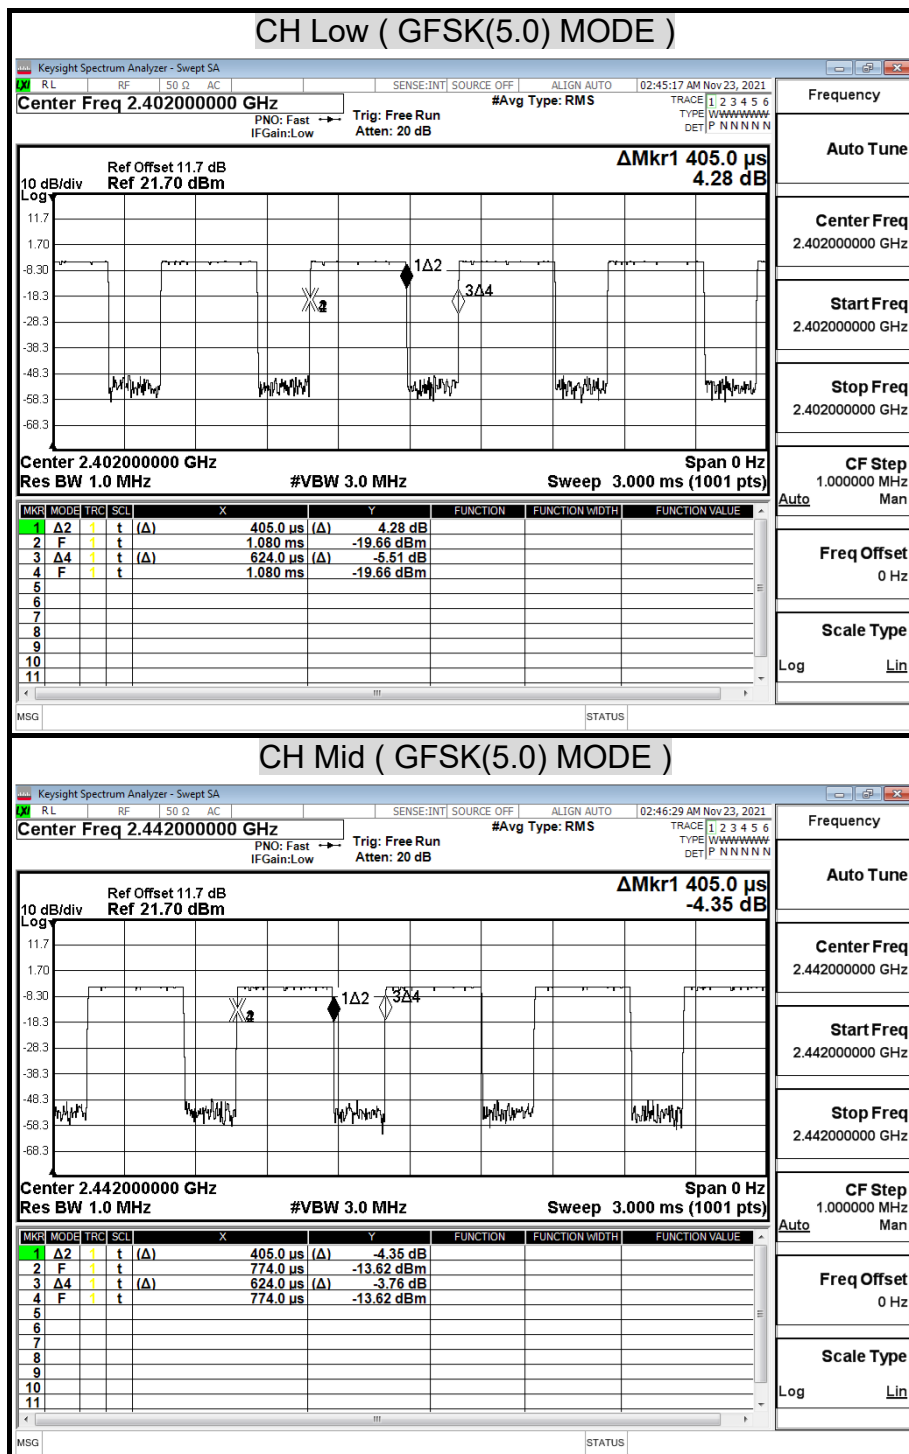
CH Low ( GFSK(5.0) MODE )

Keysight Spectrum Analyzer - Swept SA

RL RF 50 Ω AC SENSE:INT SOURCE OFF ALIGN AUTO 02:45:17 AM Nov 23, 2021

Center Freq 2.402000000 GHz

PNO: Fast IFGain:Low Trig: Free Run Atten: 20 dB #Avg Type: RMS TRACE 1 2 3 4 5 6 TYPE WWWWWW DET P N N N N N

Frequency

Ref Offset 11.7 dB 10 dB/div Ref 21.70 dBm ΔMkr1 405.0 μs 4.28 dB

Log

11.7
1.70
-8.30
-18.3
-28.3
-38.3
-48.3
-58.3
-68.3

1Δ2 3Δ4 4

Center 2.402000000 GHz Res BW 1.0 MHz #VBW 3.0 MHz Span 0 Hz Sweep 3.000 ms (1001 pts)

Auto Tune

Center Freq 2.402000000 GHz

Start Freq 2.402000000 GHz

Stop Freq 2.402000000 GHz

CF Step 1.000000 MHz Auto Man

Freq Offset 0 Hz

Scale Type Log Lin

| MKR | MODE | TRC | SCL | X | | Y | FUNCTION | FUNCTION WIDTH | FUNCTION VALUE |
|---|---|---|---|---|---|---|---|---|---|
| 1 | Δ2 | 1 | t | (Δ) | 405.0 μs | (Δ) 4.28 dB | | | |
| 2 | F | 1 | t | | 1.080 ms | -19.66 dBm | | | |
| 3 | Δ4 | 1 | t | (Δ) | 624.0 μs | (Δ) -5.51 dB | | | |
| 4 | F | 1 | t | | 1.080 ms | -19.66 dBm | | | |
| 5 | | | | | | | | | |
| 6 | | | | | | | | | |
| 7 | | | | | | | | | |
| 8 | | | | | | | | | |
| 9 | | | | | | | | | |
| 10 | | | | | | | | | |
| 11 | | | | | | | | | |

MSG STATUS

CH Mid ( GFSK(5.0) MODE )

Keysight Spectrum Analyzer - Swept SA

RL RF 50 Ω AC SENSE:INT SOURCE OFF ALIGN AUTO 02:46:29 AM Nov 23, 2021

Center Freq 2.442000000 GHz

PNO: Fast IFGain:Low Trig: Free Run Atten: 20 dB #Avg Type: RMS TRACE 1 2 3 4 5 6 TYPE WWWWWW DET P N N N N N

Frequency

Ref Offset 11.7 dB 10 dB/div Ref 21.70 dBm ΔMkr1 405.0 μs -4.35 dB

Log

11.7
1.70
-8.30
-18.3
-28.3
-38.3
-48.3
-58.3
-68.3

1Δ2 3Δ4 4

Center 2.442000000 GHz Res BW 1.0 MHz #VBW 3.0 MHz Span 0 Hz Sweep 3.000 ms (1001 pts)

Auto Tune

Center Freq 2.442000000 GHz

Start Freq 2.442000000 GHz

Stop Freq 2.442000000 GHz

CF Step 1.000000 MHz Auto Man

Freq Offset 0 Hz

Scale Type Log Lin

| MKR | MODE | TRC | SCL | X | | Y | FUNCTION | FUNCTION WIDTH | FUNCTION VALUE |
|---|---|---|---|---|---|---|---|---|---|
| 1 | Δ2 | 1 | t | (Δ) | 405.0 μs | (Δ) -4.35 dB | | | |
| 2 | F | 1 | t | | 774.0 μs | -13.62 dBm | | | |
| 3 | Δ4 | 1 | t | (Δ) | 624.0 μs | (Δ) -3.76 dB | | | |
| 4 | F | 1 | t | | 774.0 μs | -13.62 dBm | | | |
| 5 | | | | | | | | | |
| 6 | | | | | | | | | |
| 7 | | | | | | | | | |
| 8 | | | | | | | | | |
| 9 | | | | | | | | | |
| 10 | | | | | | | | | |
| 11 | | | | | | | | | |

MSG STATUS